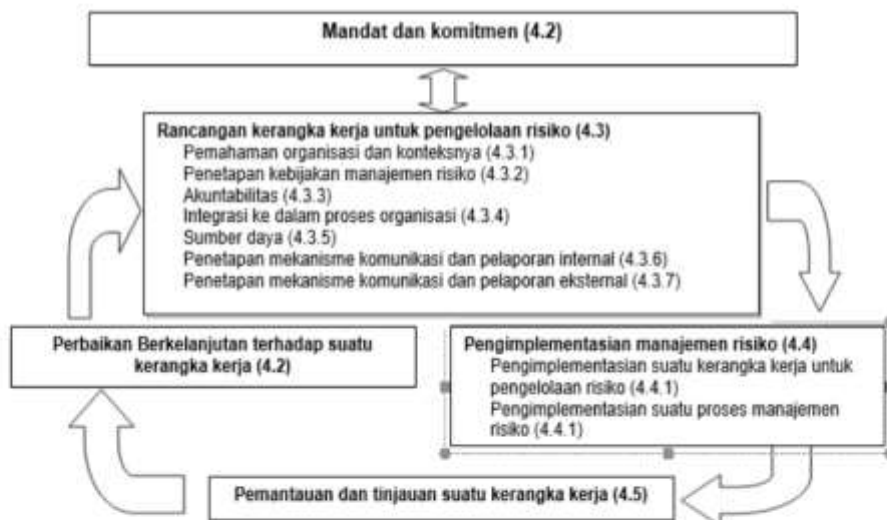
Mandat dan komitmen (4.2)

Rancangan kerangka kerja untuk pengelolaan risiko (4.3)
Pemahaman organisasi dan konteksnya (4.3.1)
Penetapan kebijakan manajemen risiko (4.3.2)
Akuntabilitas (4.3.3)
Integrasi ke dalam proses organisasi (4.3.4)
Sumber daya (4.3.5)
Penetapan mekanisme komunikasi dan pelaporan internal (4.3.6)
Penetapan mekanisme komunikasi dan pelaporan eksternal (4.3.7)

Perbaikan Berkelanjutan terhadap suatu kerangka kerja (4.2)

Pengimplementasian manajemen risiko (4.4)
Pengimplementasian suatu kerangka kerja untuk pengelolaan risiko (4.4.1)
Pengimplementasian suatu proses manajemen risiko (4.4.1)

Pemantauan dan tinjauan suatu kerangka kerja (4.5)